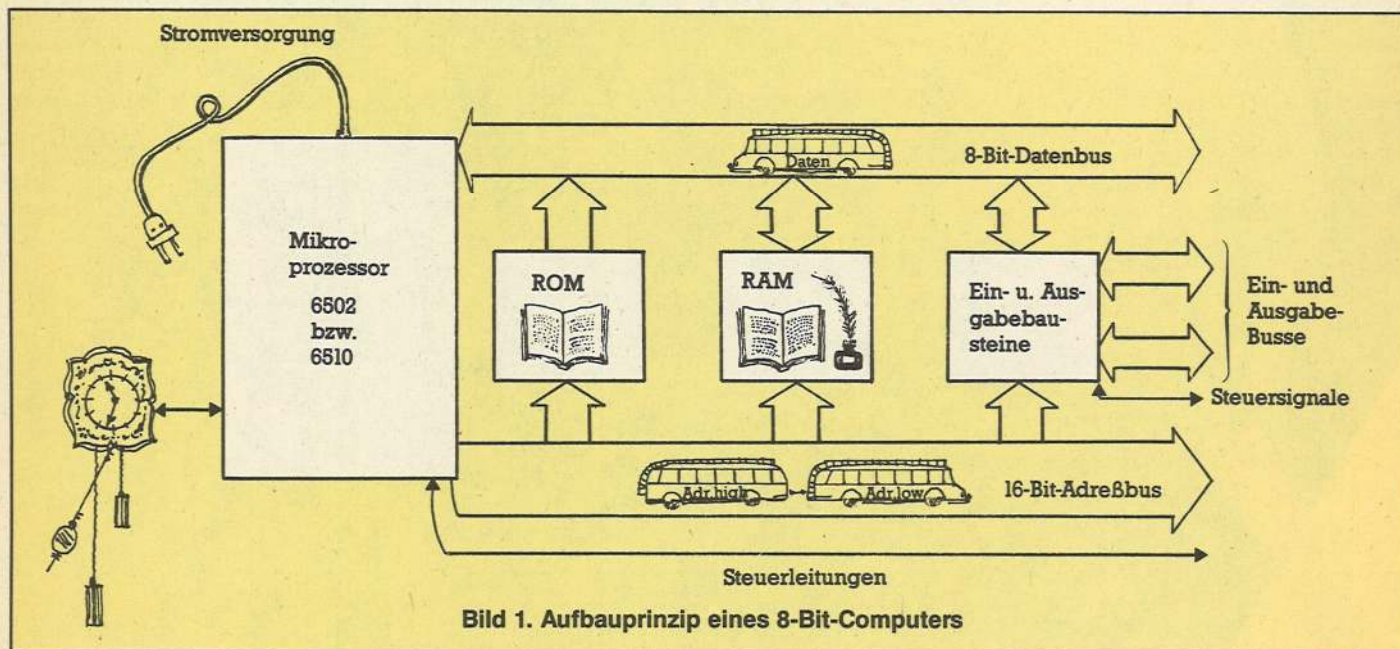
Stromversorgung

Mikroprozessor
6502
bzw.
6510

Daten

8-Bit-Datenbus

ROM

RAM

Ein- u. Ausgabebausteine

Ein- und Ausgabe-Busse

Steuersignale

Adr.high

Adr.low

16-Bit-Adreßbus

Steuerleitungen

Bild 1. Aufbauprinzip eines 8-Bit-Computers